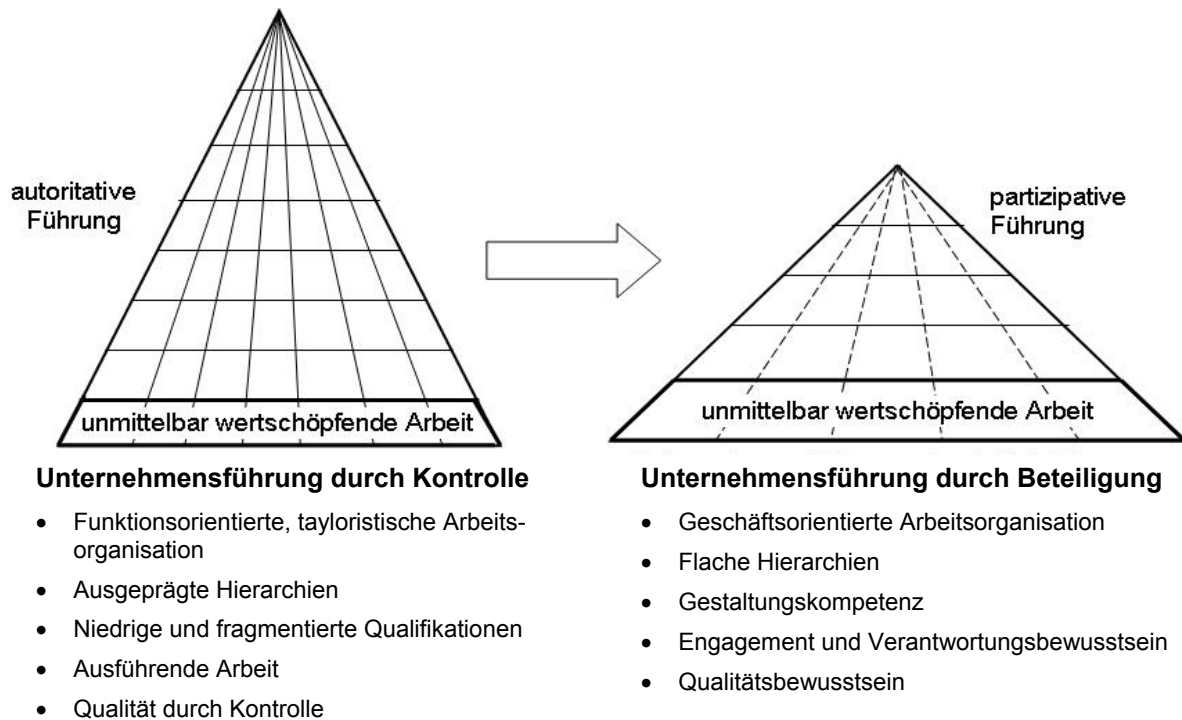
autoritative Führung

unmittelbar wertschöpfende Arbeit

Unternehmensführung durch Kontrolle

- Funktionsorientierte, tayloristische Arbeitsorganisation
- Ausgeprägte Hierarchien
- Niedrige und fragmentierte Qualifikationen
- Ausführende Arbeit
- Qualität durch Kontrolle

partizipative Führung

unmittelbar wertschöpfende Arbeit

Unternehmensführung durch Beteiligung

- Geschäftsorientierte Arbeitsorganisation
- Flache Hierarchien
- Gestaltungskompetenz
- Engagement und Verantwortungsbewusstsein
- Qualitätsbewusstsein